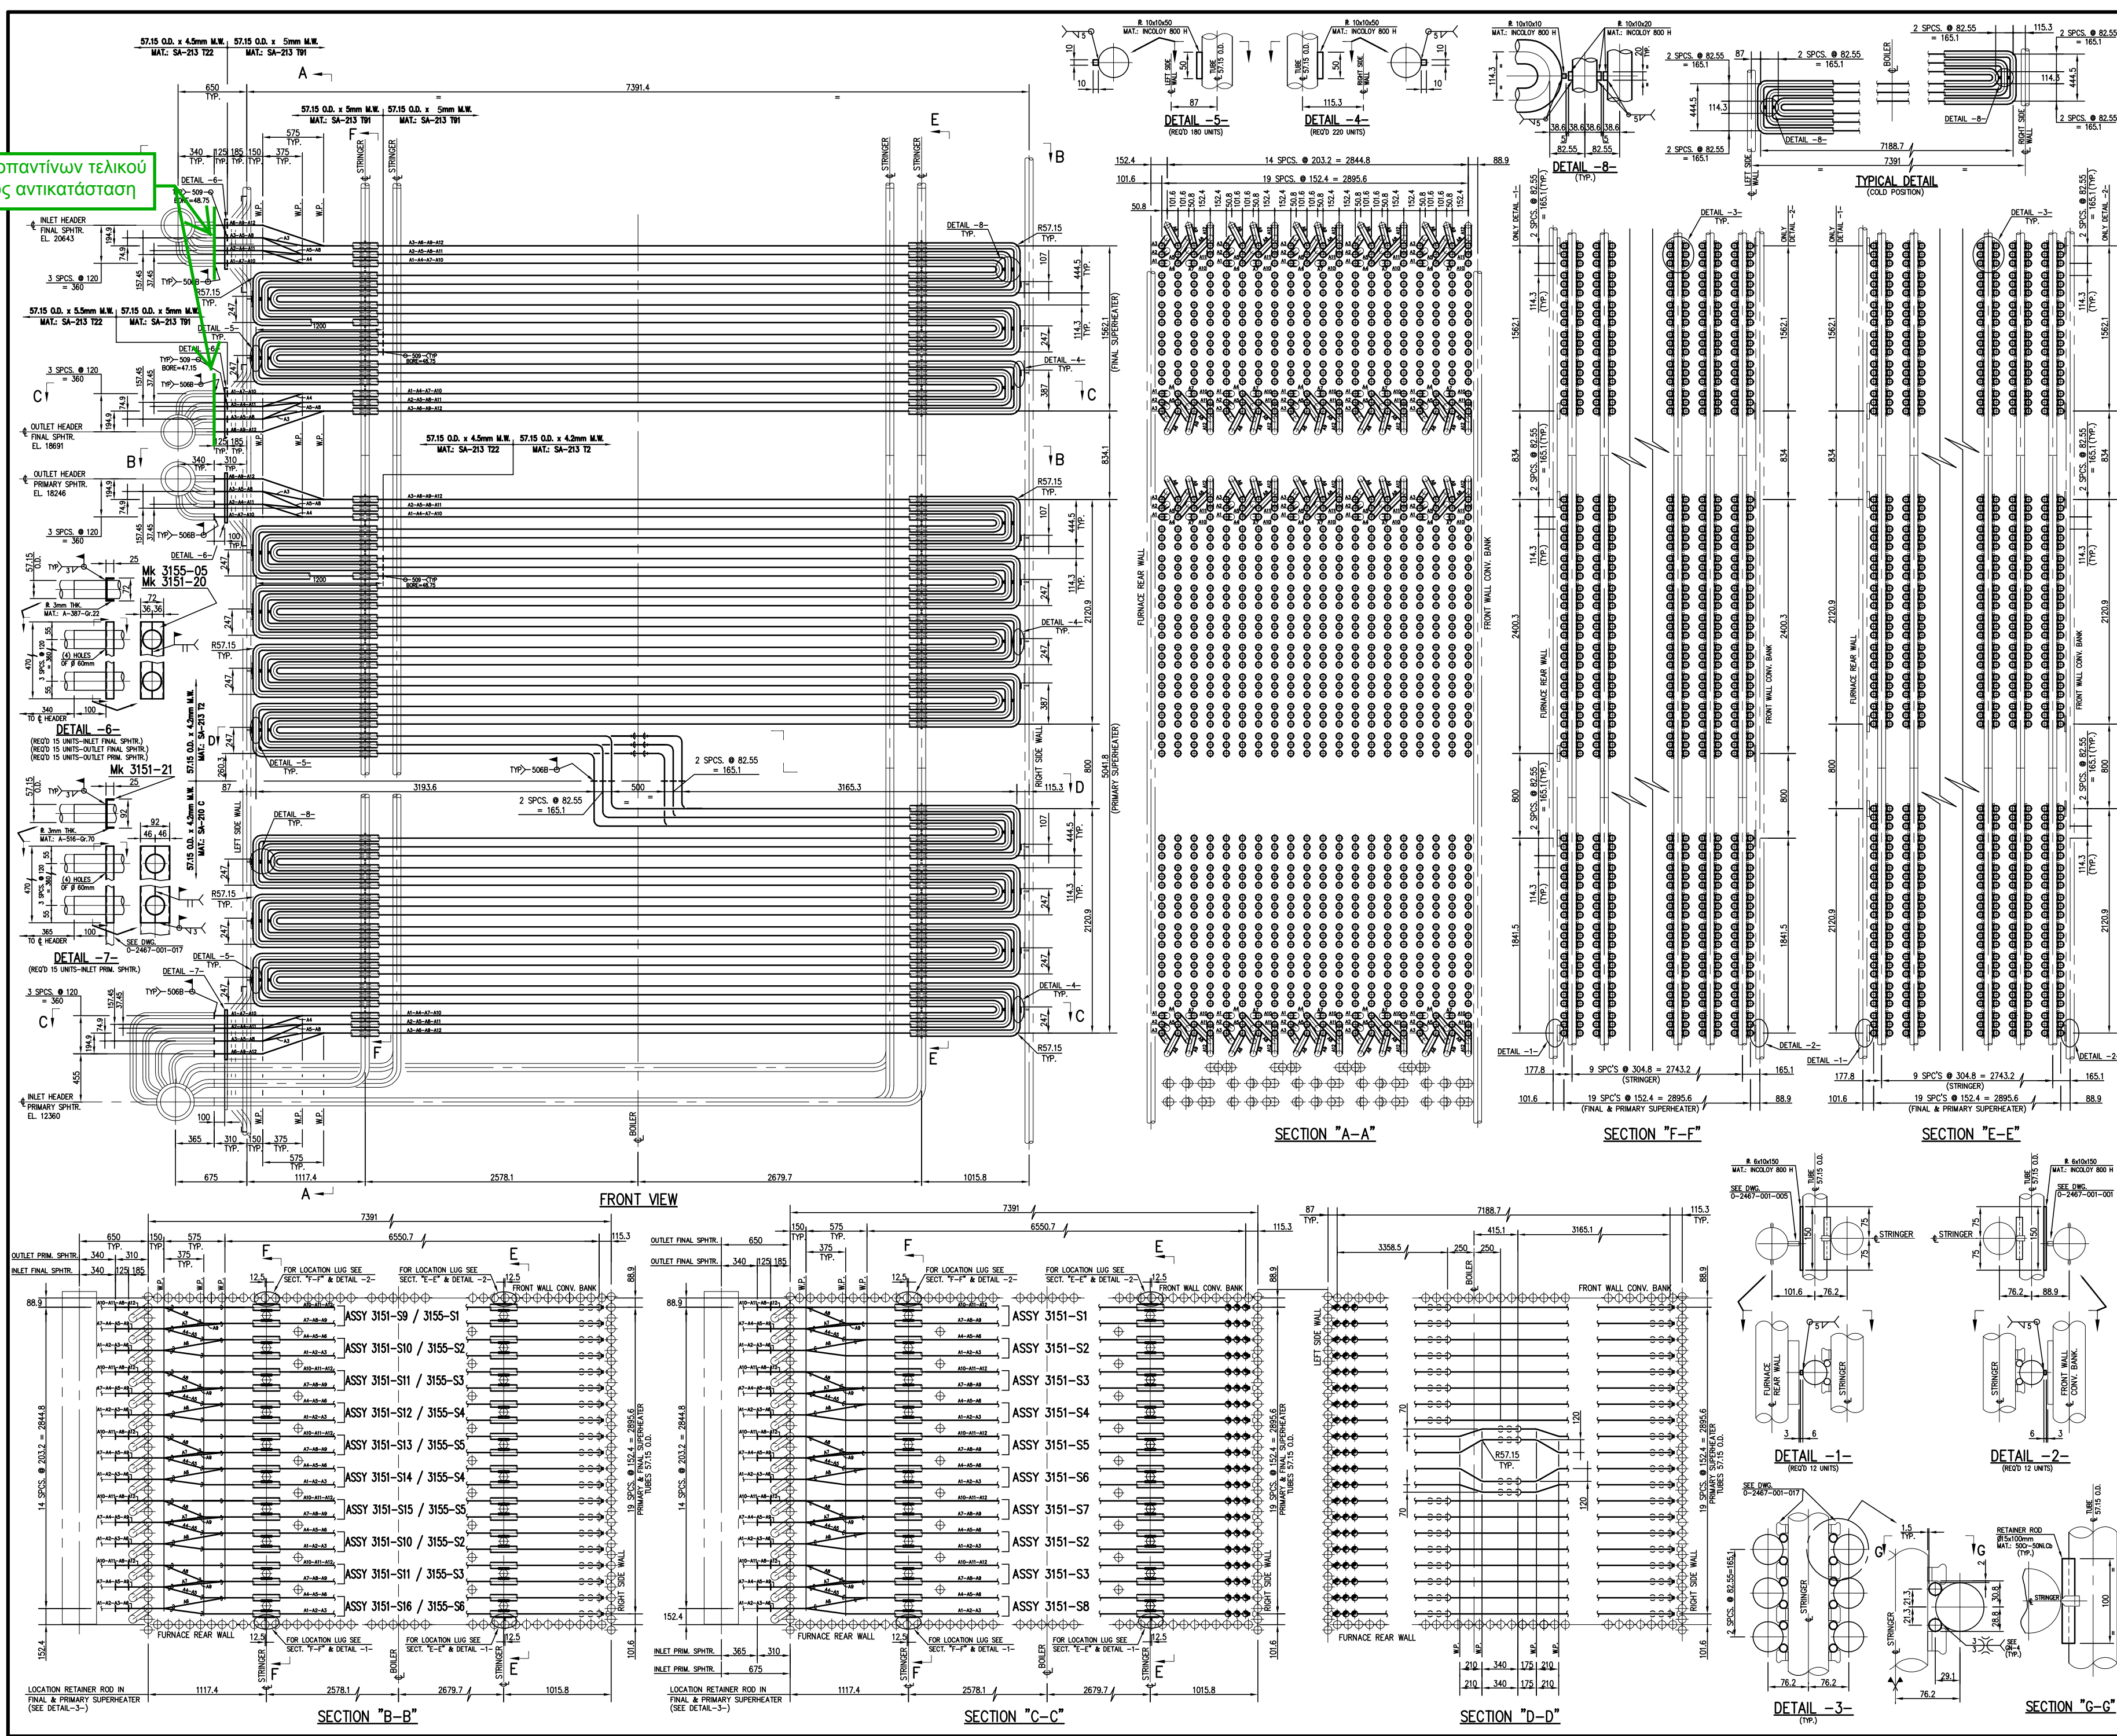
οπαντίνων τελικού
ς αντικατάσταση

57.15 O.D. x 4.5mm M.W. MAT.: SA-213 T22
57.15 O.D. x 5mm M.W. MAT.: SA-213 T91
A
650 TYP.
7391.4
57.15 O.D. x 5mm M.W. MAT.: SA-213 T91
57.15 O.D. x 5mm M.W. MAT.: SA-213 T91
F
E
575 TYP.
340 TYP. 125 TYP. 185 TYP. 150 TYP. 375 TYP.
DETAIL -6-
509
BORE=48.75
INLET HEADER FINAL SPHTR. EL. 20643
3 SPCS. @ 120 = 360
57.15 O.D. x 5.5mm M.W. MAT.: SA-213 T22
57.15 O.D. x 5mm M.W. MAT.: SA-213 T91
DETAIL -5- TYP.
DETAIL -6-
BORE=47.15
OUTLET HEADER FINAL SPHTR. EL. 18691
OUTLET HEADER PRIMARY SPHTR. EL. 18246
57.15 O.D. x 4.5mm M.W. MAT.: SA-213 T22
57.15 O.D. x 4.2mm M.W. MAT.: SA-213 T2
Mk 3155-05
Mk 3151-20
R 3mm THK. MAT.: A-387-Gr.22
(4) HOLES Ø 60mm
DETAIL -6-
(REQ'D 15 UNITS-INLET FINAL SPHTR.)
(REQ'D 15 UNITS-OUTLET FINAL SPHTR.)
(REQ'D 15 UNITS-OUTLET PRIM. SPHTR.)
Mk 3151-21
R 3mm THK. MAT.: A-516-Gr.70
SEE DWG. 0-2467-001-017
DETAIL -7-
(REQ'D 15 UNITS-INLET PRIM. SPHTR.)
INLET HEADER PRIMARY SPHTR. EL. 12360
STRINGER
W.P.
R57.15 TYP.
DETAIL -8- TYP.
DETAIL -4- TYP.
1562.1 (FINAL SUPERHEATER)
834.1
2120.9
5041.8 (PRIMARY SUPERHEATER)
RIGHT SIDE WALL
LEFT SIDE WALL
2 SPCS. @ 82.55 = 165.1
3193.6
3165.3
500
BOILER
675
1117.4
2578.1
2679.7
1015.8
FRONT VIEW
R 10x10x50 MAT.: INCOLOY 800 H
DETAIL -5- (REQ'D 180 UNITS)
DETAIL -4- (REQ'D 220 UNITS)
R 10x10x10 MAT.: INCOLOY 800 H
R 10x10x20 MAT.: INCOLOY 800 H
DETAIL -8- (TYP.)
TYPICAL DETAIL (COLD POSITION)
7188.7
7391
14 SPCS. @ 203.2 = 2844.8
19 SPCS. @ 152.4 = 2895.6
FURNACE REAR WALL
FRONT WALL CONV. BANK
SECTION "A-A"
9 SPC'S @ 304.8 = 2743.2 (STRINGER)
19 SPC'S @ 152.4 = 2895.6 (FINAL & PRIMARY SUPERHEATER)
SECTION "F-F"
SECTION "E-E"
DETAIL -1-
DETAIL -2-
DETAIL -3-
R 6x10x150 MAT.: INCOLOY 800 H
SEE DWG. 0-2467-001-005
SEE DWG. 0-2467-001-001
DETAIL -1- (REQ'D 12 UNITS)
DETAIL -2- (REQ'D 12 UNITS)
SEE DWG. 0-2467-001-017
DETAIL -3- (TYP.)
RETAINER ROD Ø15x100mm MAT.: 50Cr-50NiCb (TYP.)
SECTION "G-G"
OUTLET PRIM. SPHTR.
INLET FINAL SPHTR.
FOR LOCATION LUG SEE SECT. "F-F" & DETAIL -2-
FOR LOCATION LUG SEE SECT. "E-E" & DETAIL -2-
ASSY 3151-S9 / 3155-S1
ASSY 3151-S10 / 3155-S2
ASSY 3151-S11 / 3155-S3
ASSY 3151-S12 / 3155-S4
ASSY 3151-S13 / 3155-S5
ASSY 3151-S14 / 3155-S4
ASSY 3151-S15 / 3155-S5
ASSY 3151-S10 / 3155-S2
ASSY 3151-S11 / 3155-S3
ASSY 3151-S16 / 3155-S6
FURNACE REAR WALL
FOR LOCATION LUG SEE SECT. "F-F" & DETAIL -1-
FOR LOCATION LUG SEE SECT. "E-E" & DETAIL -1-
LOCATION RETAINER ROD IN FINAL & PRIMARY SUPERHEATER (SEE DETAIL-3-)
SECTION "B-B"
OUTLET FINAL SPHTR.
ASSY 3151-S1
ASSY 3151-S2
ASSY 3151-S3
ASSY 3151-S4
ASSY 3151-S5
ASSY 3151-S6
ASSY 3151-S7
ASSY 3151-S2
ASSY 3151-S3
ASSY 3151-S8
INLET PRIM. SPHTR.
SECTION "C-C"
19 SPCS. @ 152.4 = 2895.6 PRIMARY & FINAL SUPERHEATER TUBES 57.15 O.D.
SECTION "D-D"